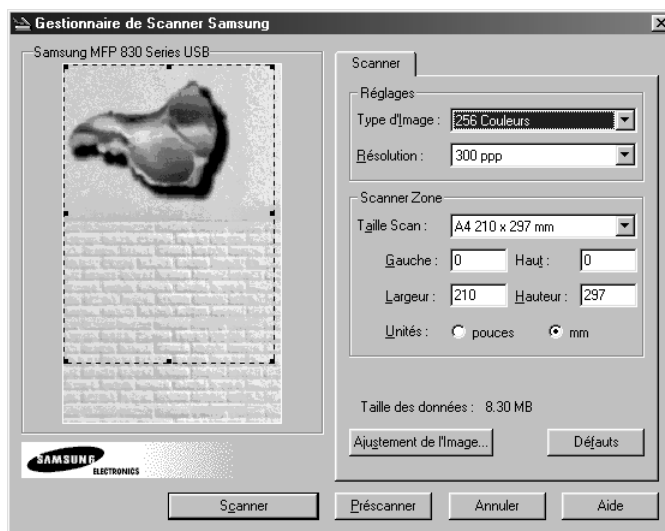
Gestionnaire de Scanner Samsung

Samsung MFP 830 Series USB

SAMSUNG ELECTRONICS

Scanner

Réglages

Type d'Image : 256 Couleurs

Résolution : 300 ppp

Scanner Zone

Taille Scan : A4 210 x 297 mm

Gauche : 0 Haut : 0

Largeur : 210 Hauteur : 297

Unités : pouces mm

Taille des données : 8.30 MB

Ajustement de l'Image...

Défauts

Scanner

Préscanner

Annuler

Aide